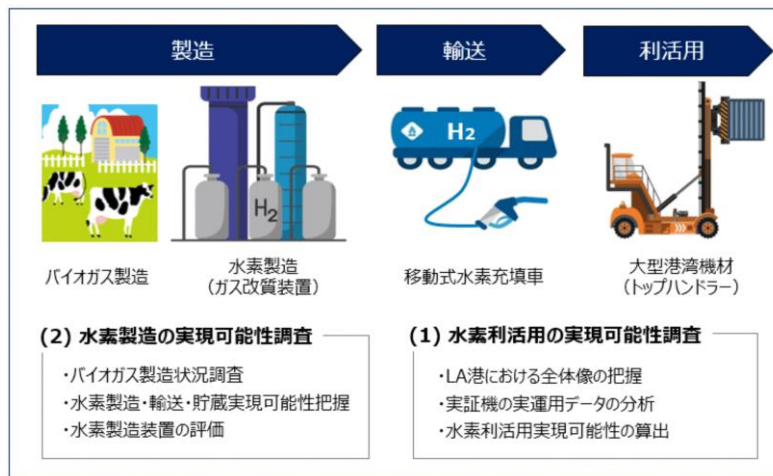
製造

輸送

利活用

$H_2$

$H_2$

バイオガス製造

水素製造
(ガス改質装置)

移動式水素充填車

大型港湾機材
(トップハンドラー)

(2) 水素製造の実現可能性調査

・バイオガス製造状況調査
・水素製造・輸送・貯蔵実現可能性把握
・水素製造装置の評価

(1) 水素利活用の実現可能性調査

・LA港における全体像の把握
・実証機の実運用データの分析
・水素利活用実現可能性の算出